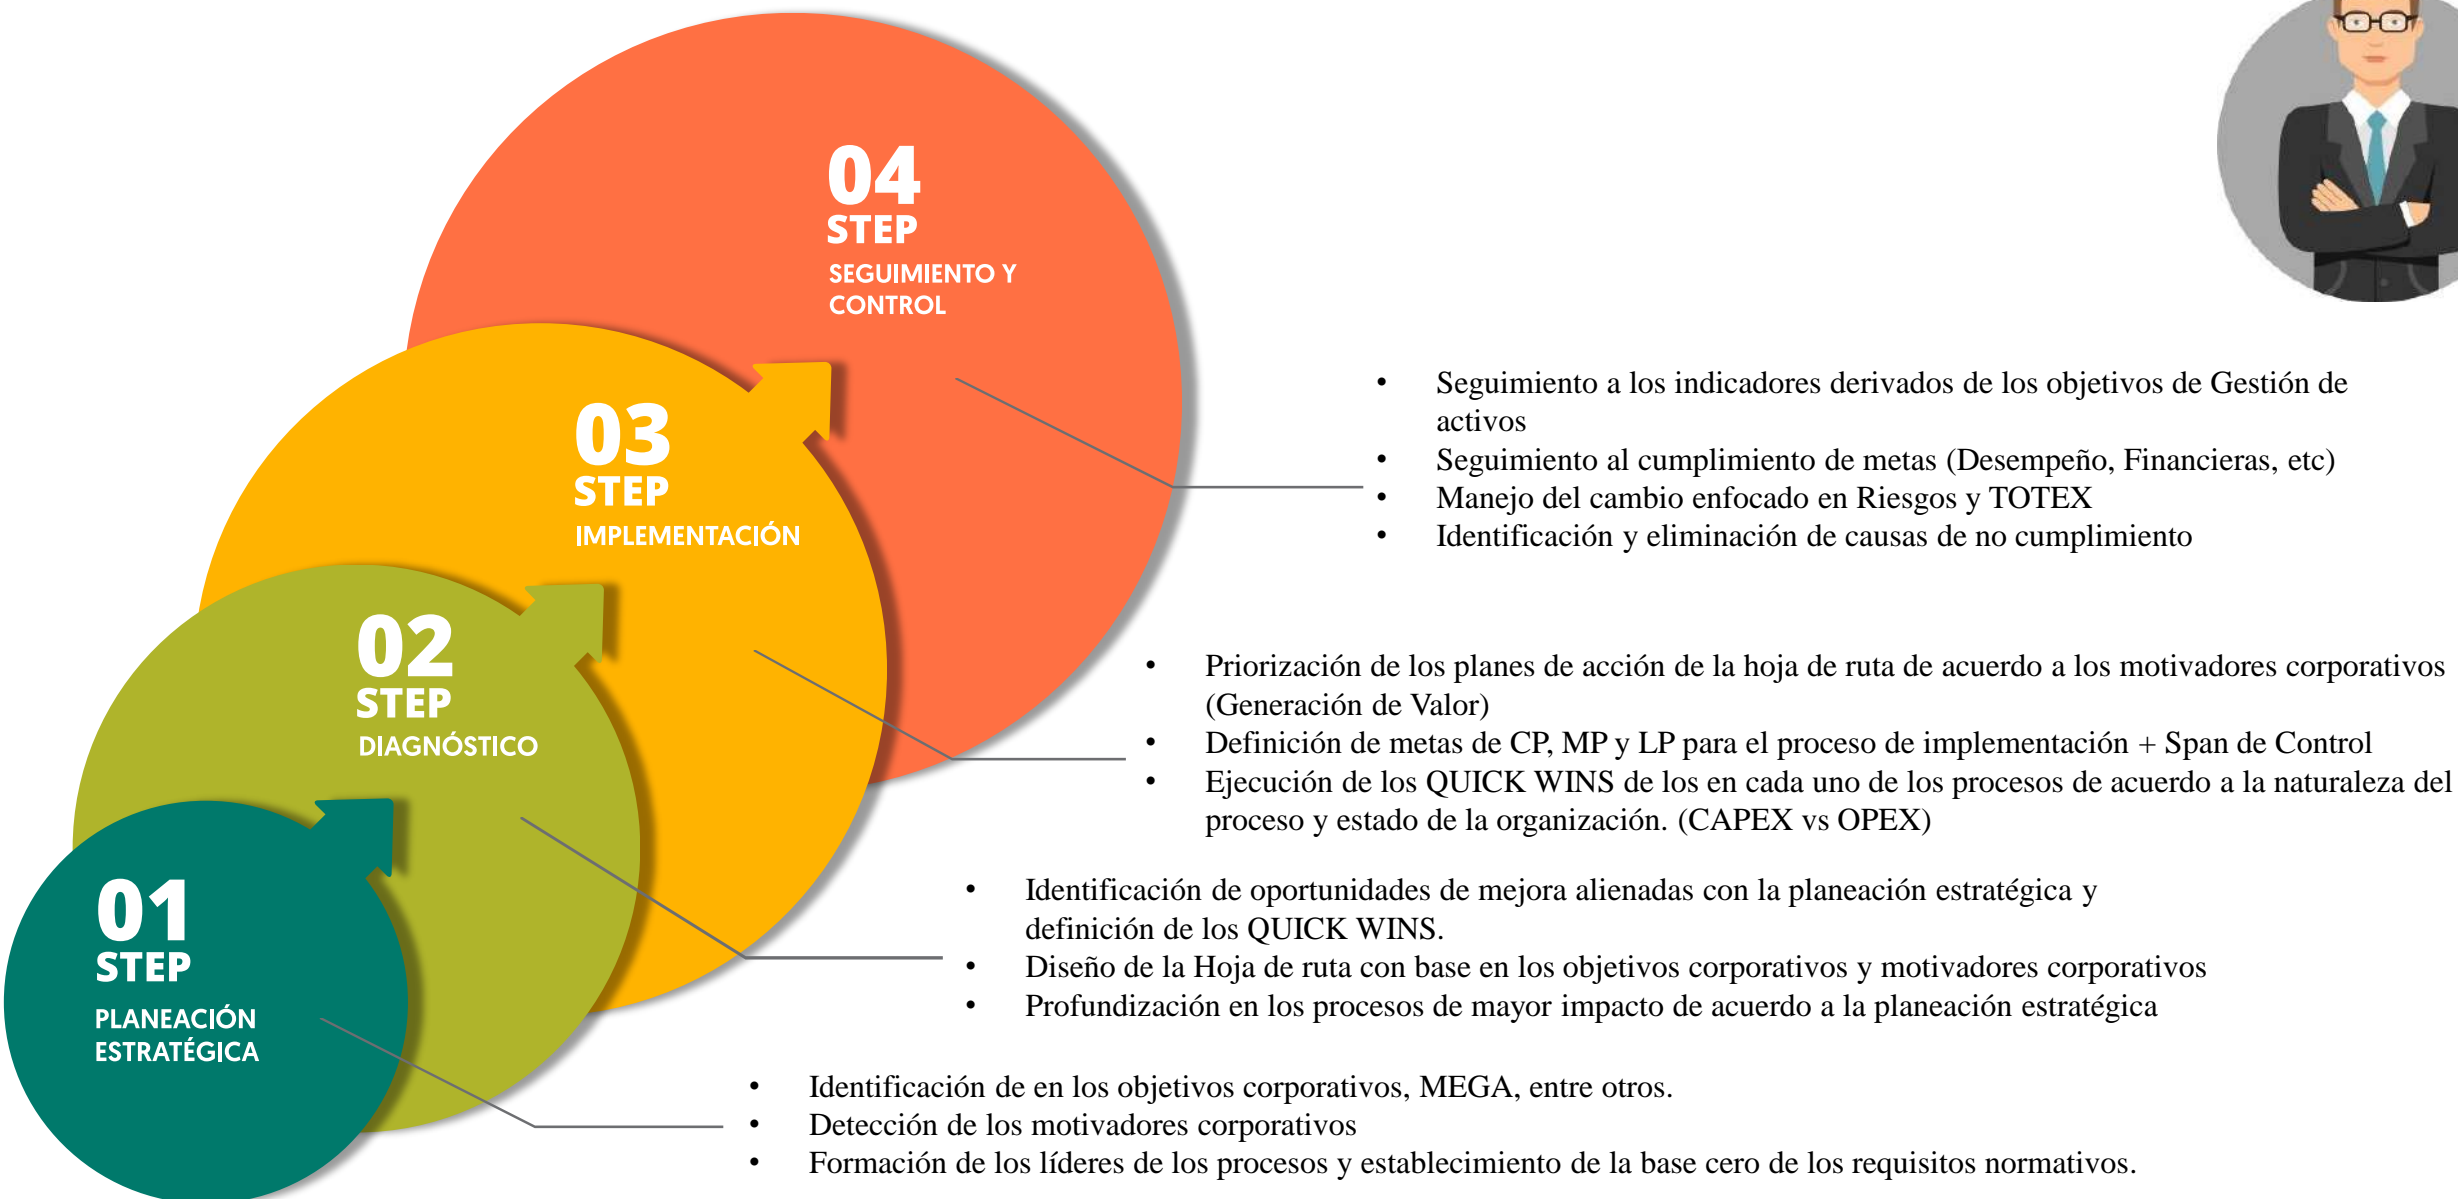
04
STEP
SEGUIMIENTO Y CONTROL

03
STEP
IMPLEMENTACIÓN

02
STEP
DIAGNÓSTICO

01
STEP
PLANEACIÓN ESTRATÉGICA

• Seguimiento a los indicadores derivados de los objetivos de Gestión de activos
• Seguimiento al cumplimiento de metas (Desempeño, Financieras, etc)
• Manejo del cambio enfocado en Riesgos y TOTEX
• Identificación y eliminación de causas de no cumplimiento

• Priorización de los planes de acción de la hoja de ruta de acuerdo a los motivadores corporativos (Generación de Valor)
• Definición de metas de CP, MP y LP para el proceso de implementación + Span de Control
• Ejecución de los QUICK WINS de los en cada uno de los procesos de acuerdo a la naturaleza del proceso y estado de la organización. (CAPEX vs OPEX)

• Identificación de oportunidades de mejora alienadas con la planeación estratégica y definición de los QUICK WINS.
• Diseño de la Hoja de ruta con base en los objetivos corporativos y motivadores corporativos
• Profundización en los procesos de mayor impacto de acuerdo a la planeación estratégica

• Identificación de en los objetivos corporativos, MEGA, entre otros.
• Detección de los motivadores corporativos
• Formación de los líderes de los procesos y establecimiento de la base cero de los requisitos normativos.